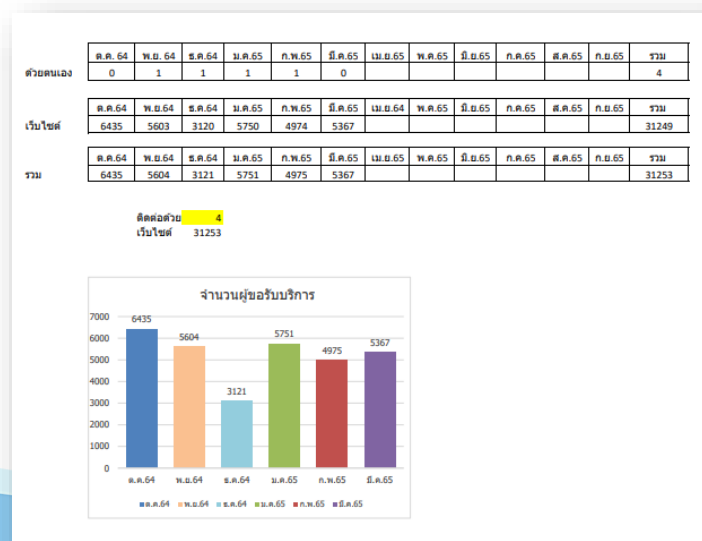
|  | ต.ค. 64 | พ.ย. 64 | ธ.ค.64 | ม.ค.65 | ก.พ.65 | มี.ค.65 | เม.ย.65 | พ.ค.65 | มิ.ย.65 | ก.ค.65 | ส.ค.65 | ก.ย.65 | รวม |
|---|---|---|---|---|---|---|---|---|---|---|---|---|---|
| ด้วยตนเอง | 0 | 1 | 1 | 1 | 1 | 0 |  |  |  |  |  |  | 4 |

|  | ต.ค.64 | พ.ย.64 | ธ.ค.64 | ม.ค.65 | ก.พ.65 | มี.ค.65 | เม.ย.64 | พ.ค.65 | มิ.ย.65 | ก.ค.65 | ส.ค.65 | ก.ย.65 | รวม |
|---|---|---|---|---|---|---|---|---|---|---|---|---|---|
| เว็บไซต์ | 6435 | 5603 | 3120 | 5750 | 4974 | 5367 |  |  |  |  |  |  | 31249 |

|  | ต.ค.64 | พ.ย.64 | ธ.ค.64 | ม.ค.65 | ก.พ.65 | มี.ค.65 | เม.ย.65 | พ.ค.65 | มิ.ย.65 | ก.ค.65 | ส.ค.65 | ก.ย.65 | รวม |
|---|---|---|---|---|---|---|---|---|---|---|---|---|---|
| รวม | 6435 | 5604 | 3121 | 5751 | 4975 | 5367 |  |  |  |  |  |  | 31253 |

ติดต่อด้วย 4
เว็บไซต์ 31253

จำนวนผู้ขอรับบริการ

7000
6000
5000
4000
3000
2000
1000
0

6435
5604
3121
5751
4975
5367

ต.ค.64 พ.ย.64 ธ.ค.64 ม.ค.65 ก.พ.65 มี.ค.65

ต.ค.64 พ.ย.64 ธ.ค.64 ม.ค.65 ก.พ.65 มี.ค.65